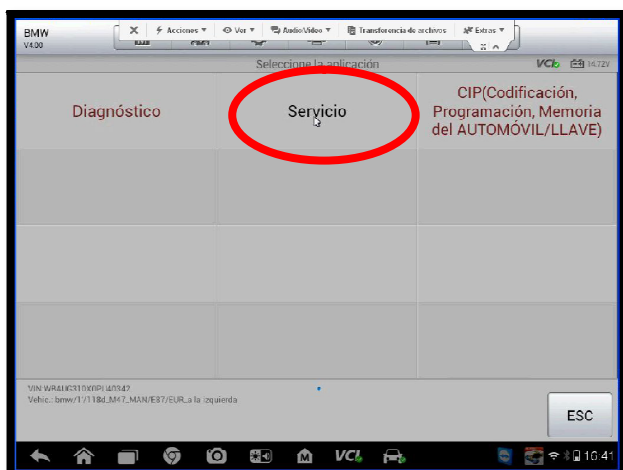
BMW
V4.00

Acciones ▾ Ver ▾ Audio/Video ▾ Transferencia de archivos Extras ▾

Seleccione la aplicación

VCI 14.72V

Diagnóstico

Servicio

CIP(Codificación, Programación, Memoria del AUTOMÓVIL/LLAVE)

VIN WBAUG310X0PU40347
Vehic.: bmw/1/118d_M47_MAN/E87/EUR_a la izquierda

ESC

VCI

10:41